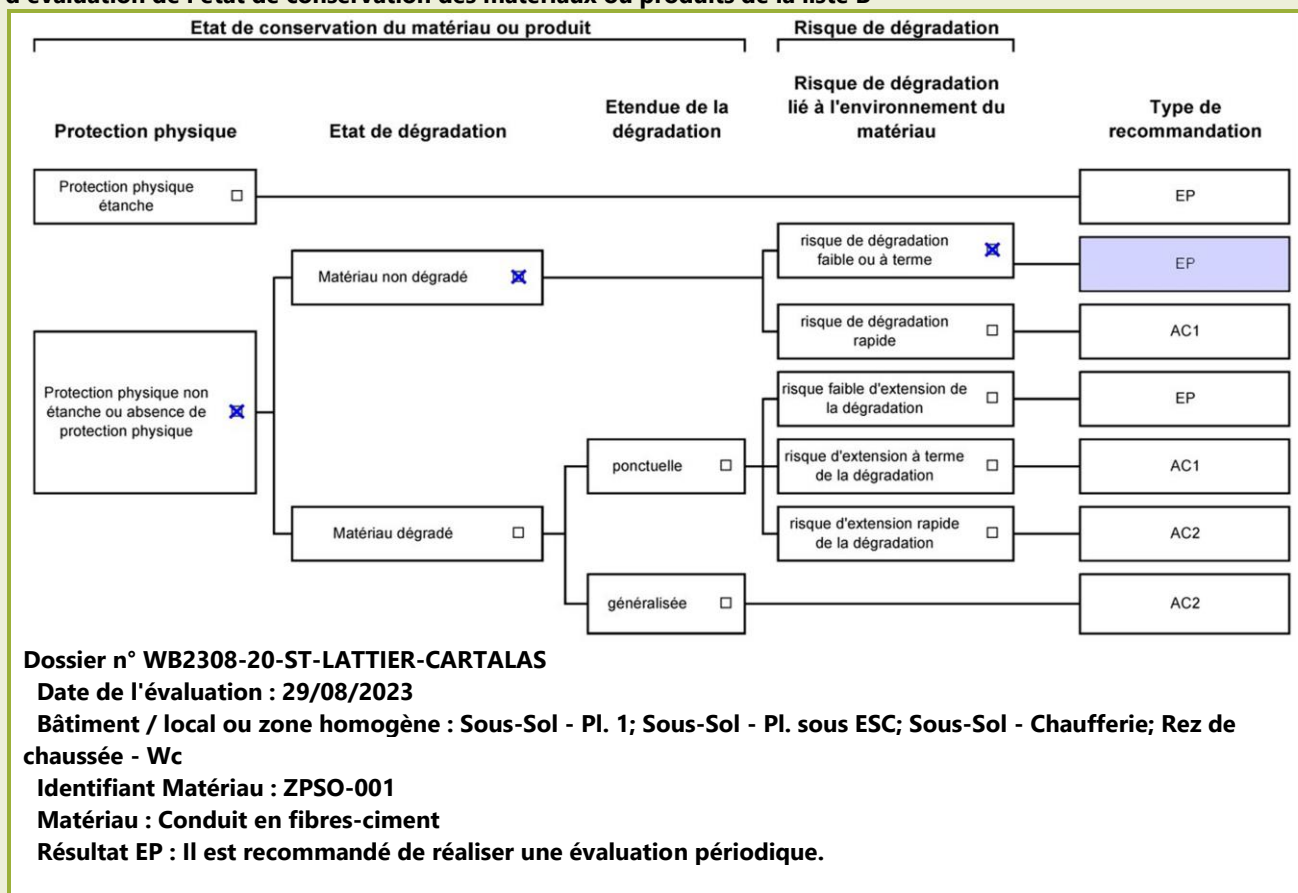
d'évaluation de l'état de conservation des matériaux ou produits de la liste B

Etat de conservation du matériau ou produit

Risque de dégradation

Protection physique

Etat de dégradation

Etendue de la dégradation

Risque de dégradation lié à l'environnement du matériau

Type de recommandation

Protection physique étanche ☐

EP

Matériau non dégradé ☒

risque de dégradation faible ou à terme ☒

EP

risque de dégradation rapide ☐

AC1

Protection physique non étanche ou absence de protection physique ☒

risque faible d'extension de la dégradation ☐

EP

ponctuelle ☐

risque d'extension à terme de la dégradation ☐

AC1

Matériau dégradé ☐

risque d'extension rapide de la dégradation ☐

AC2

généralisée ☐

AC2

Dossier n° WB2308-20-ST-LATTIER-CARTALAS
Date de l'évaluation : 29/08/2023
Bâtiment / local ou zone homogène : Sous-Sol - Pl. 1; Sous-Sol - Pl. sous ESC; Sous-Sol - Chaufferie; Rez de chaussée - Wc
Identifiant Matériau : ZPSO-001
Matériau : Conduit en fibres-ciment
Résultat EP : Il est recommandé de réaliser une évaluation périodique.